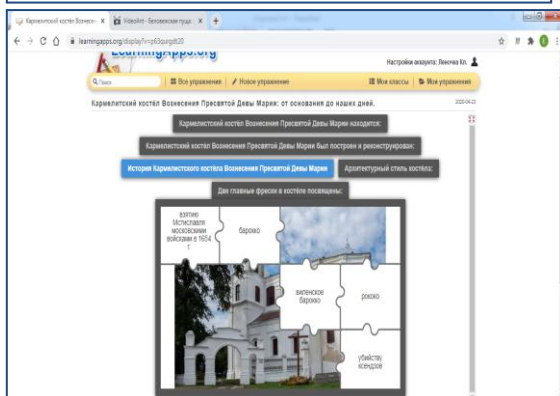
Кармелитский костёл Вознесе... ×
VideoArt - Белоозерская груда... ×
learningapps.org/display?v=p63uqgdt20
LearningApps.org
Настройки аккаунта: Леночка Кл.
Поиск
Все упражнения
Новое упражнение
Мои классы
Мои упражнения
Кармелитский костёл Вознесения Пресвятой Девы Марии: от основания до наших дней.
2020-04-23
Кармелитский костёл Вознесения Пресвятой Девы Марии находится:
Кармелитский костёл Вознесения Пресвятой Девы Марии был построен и реконструирован:
История Кармелитского костёла Вознесения Пресвятой Девы Марии
Архитектурный стиль костёла:
Две главные фрески в костёле посвящены:
взятию Мстиславля московскими войсками в 1654 г
барокко
виленское барокко
рококо
убийству ксендзов